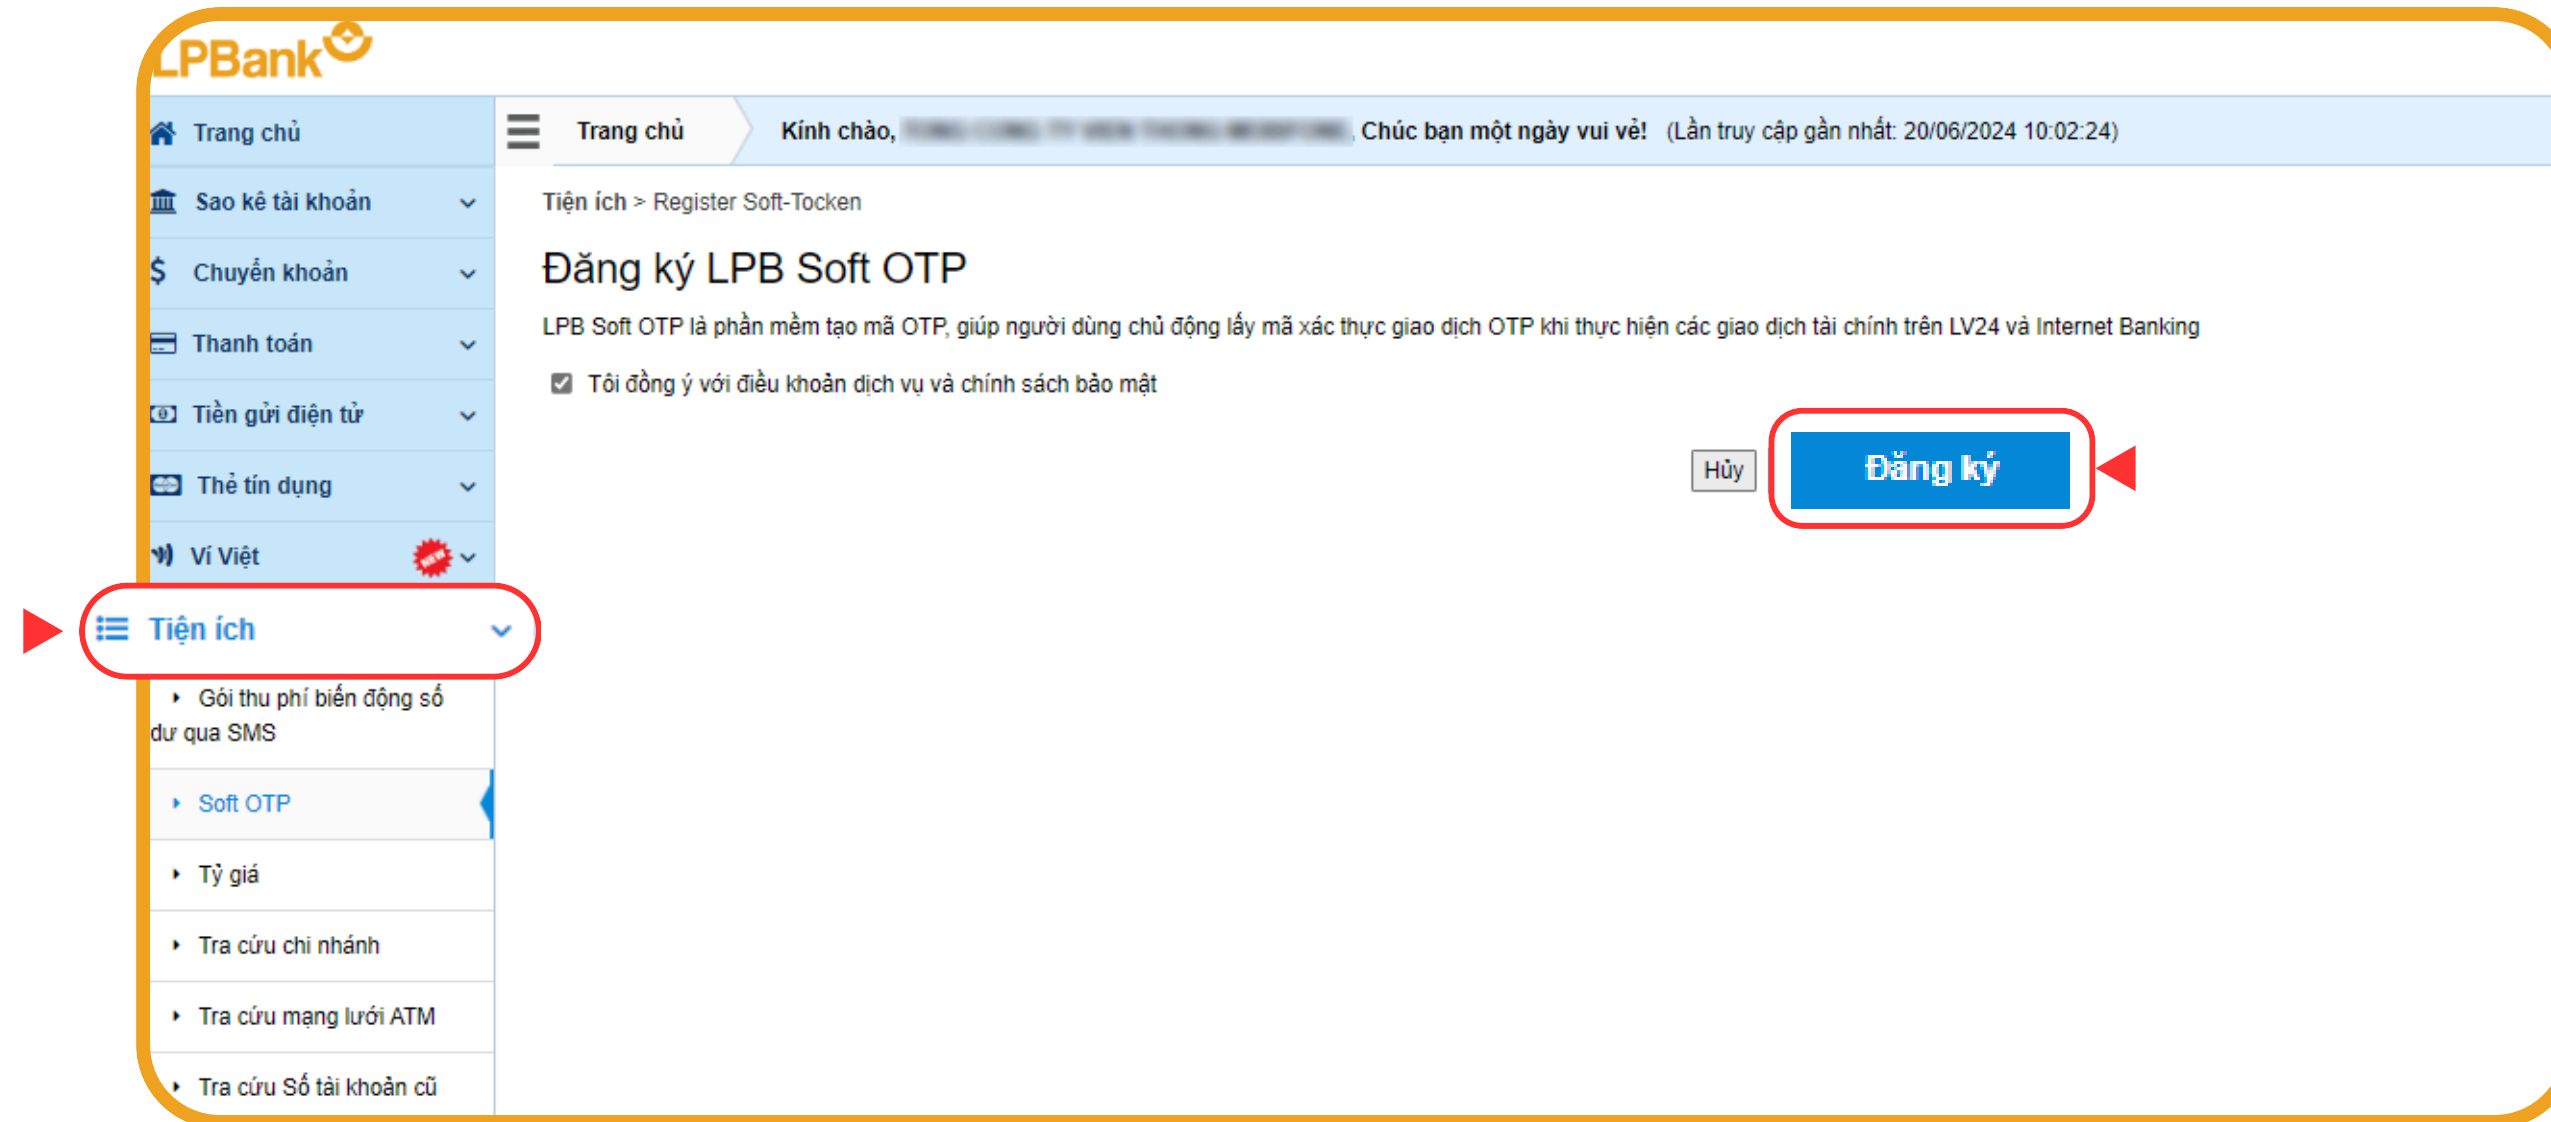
LPBank

Trang chủ

Sao kê tài khoản

Chuyển khoản

Thanh toán

Tiền gửi điện tử

Thẻ tín dụng

Ví Việt

NEW

Tiện ích

Gói thu phí biến động số dư qua SMS

Soft OTP

Tỷ giá

Tra cứu chi nhánh

Tra cứu mạng lưới ATM

Tra cứu Số tài khoản cũ

Trang chủ

Kính chào, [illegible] Chúc bạn một ngày vui vẻ! (Lần truy cập gần nhất: 20/06/2024 10:02:24)

Tiện ích > Register Soft-Tocken

Đăng ký LPB Soft OTP

LPB Soft OTP là phần mềm tạo mã OTP, giúp người dùng chủ động lấy mã xác thực giao dịch OTP khi thực hiện các giao dịch tài chính trên LV24 và Internet Banking

Tôi đồng ý với điều khoản dịch vụ và chính sách bảo mật

Hủy

Đăng ký